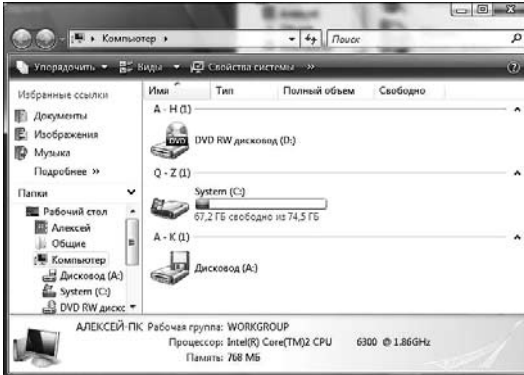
Компьютер ▸
Поиск
Упорядочить ▾ Виды ▾ Свойства системы »
Избранные ссылки
Документы
Изображения
Музыка
Подробнее »
Папки
Рабочий стол
Алексей
Общие
Компьютер
Дисковод (A:)
System (C:)
DVD RW дисковод
Имя
Тип
Полный объем
Свободно
А - Н (1)
DVD
DVD RW дисковод (D:)
Q - Z (1)
System (C:)
67,2 ГБ свободно из 74,5 ГБ
А - К (1)
Дисковод (A:)
АЛЕКСЕЙ-ПК Рабочая группа: WORKGROUP
Процессор: Intel(R) Core(TM)2 CPU 6300 @ 1.86GHz
Память: 768 МБ